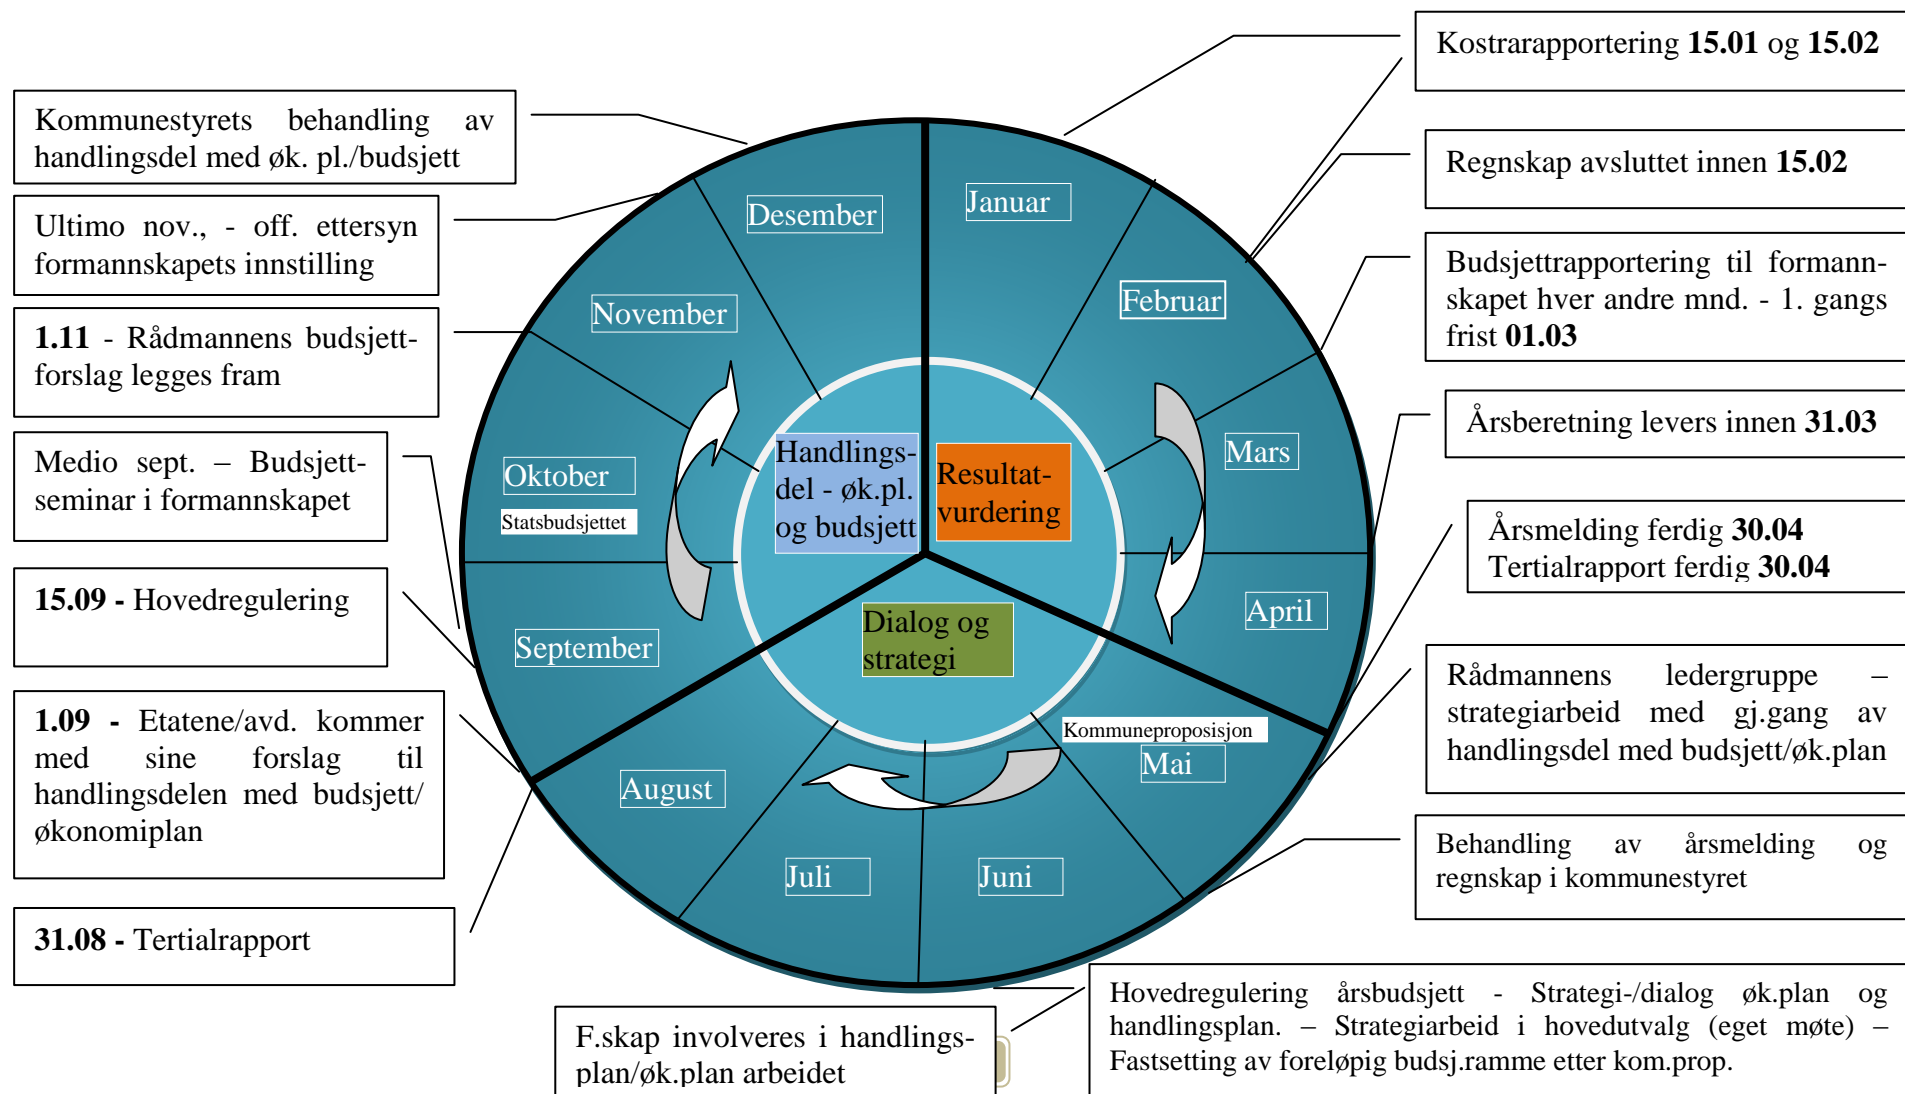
Kommunestyrets behandling av handlingsdel med øk. pl./budsjett

Ultimo nov., - off. ettersyn formannskapets innstilling

**1.11** - Rådmannens budsjettforslag legges fram

Medio sept. – Budsjettseminar i formannskapet

**15.09 -** Hovedregulering

**1.09** - Etatene/avd. kommer med sine forslag til handlingsdelen med budsjett/ økonomiplan

**31.08 -** Tertialrapport

F.skap involveres i handlingsplan/øk.plan arbeidet

Kostrarapportering **15.01** og **15.02**

Regnskap avsluttet innen **15.02**

Budsjettrapportering til formannskapet hver andre mnd. - 1. gangs frist **01.03**

Årsberetning levers innen **31.03**

Årsmelding ferdig **30.04**
Tertialrapport ferdig **30.04**

Rådmannens ledergruppe – strategiarbeid med gj.gang av handlingsdel med budsjett/øk.plan

Behandling av årsmelding og regnskap i kommunestyret

Hovedregulering årsbudsjett - Strategi-/dialog øk.plan og handlingsplan. – Strategiarbeid i hovedutvalg (eget møte) – Fastsetting av foreløpig budsj.ramme etter kom.prop.

Desember
Januar
Februar
Mars
April
Mai
Kommuneproposisjon
Juni
Juli
August
September
Oktober
Statsbudsjettet
November

Handlingsdel - øk.pl. og budsjett

Resultatvurdering

Dialog og strategi